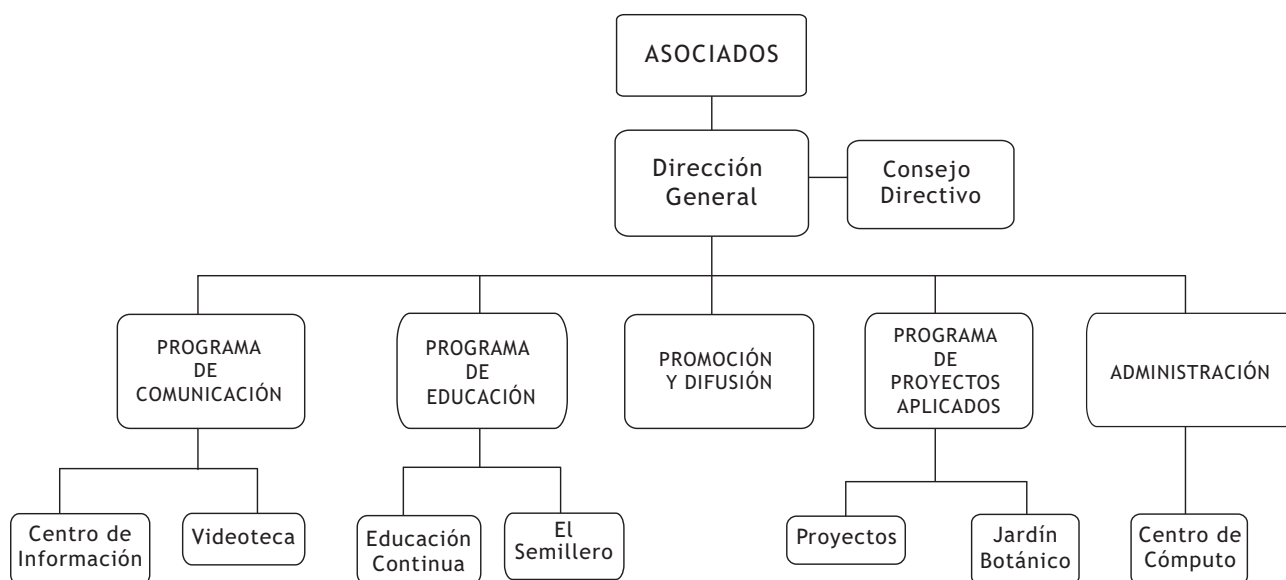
ASOCIADOS

Dirección General

Consejo Directivo

PROGRAMA DE COMUNICACIÓN

PROGRAMA DE EDUCACIÓN

PROMOCIÓN Y DIFUSIÓN

PROGRAMA DE PROYECTOS APLICADOS

ADMINISTRACIÓN

Centro de Información

Videoteca

Educación Continua

El Semillero

Proyectos

Jardín Botánico

Centro de Cómputo